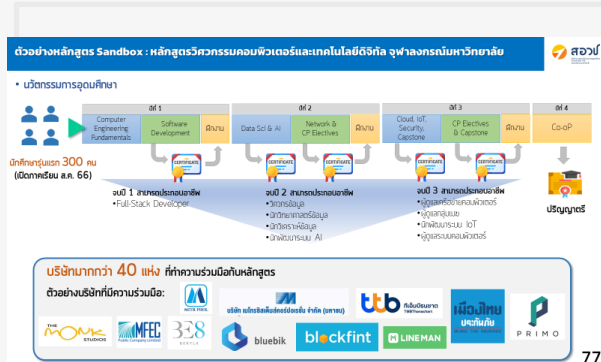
ตัวอย่างหลักสูตร Sandbox : หลักสูตรวิศวกรรมคอมพิวเตอร์และเทคโนโลยีดิจิทัล จุฬาลงกรณ์มหาวิทยาลัย

สอวช

• นวัตกรรมการอุดมศึกษา

นักศึกษารุ่นแรก 300 คน (เปิดภาคเรียน ส.ค. 66)

ปีที่ 1
Computer Engineering Fundamentals
Software Development
ฝึกงาน

ปีที่ 2
Data Sci & AI
Network & CP Electives
ฝึกงาน

ปีที่ 3
Cloud, IoT, Security, Capstone
CP Electives & Capstone
ฝึกงาน

ปีที่ 4
Co-oP

CERTIFICATE

จบปี 1 สามารถประกอบอาชีพ
•Full-Stack Developer

จบปี 2 สามารถประกอบอาชีพ
•วิศวกรข้อมูล
•นักวิทยาศาสตร์ข้อมูล
•นักวิเคราะห์ข้อมูล
•นักพัฒนาระบบ AI

จบปี 3 สามารถประกอบอาชีพ
•ผู้ดูแลเครือข่ายคอมพิวเตอร์
•ผู้ดูแลคลาวด์
•นักพัฒนาระบบ IoT
•ผู้ดูแลระบบคอมพิวเตอร์

ปริญญาตรี

บริษัทมากกว่า 40 แห่ง ที่ทำความร่วมมือกับหลักสูตร

ตัวอย่างบริษัทที่มีความร่วมมือ:

MOTIF TECH

บริษัท เมโทรซิสเต็มส์คอร์ปอเรชั่น จำกัด (มหาชน)

ttb

เมืองไทยประกันภัย

PRIMO

THE MOMK STUDIOS

MFEC

3E8 SEEYLE

bluebik

blockfint

LINEMAN

77